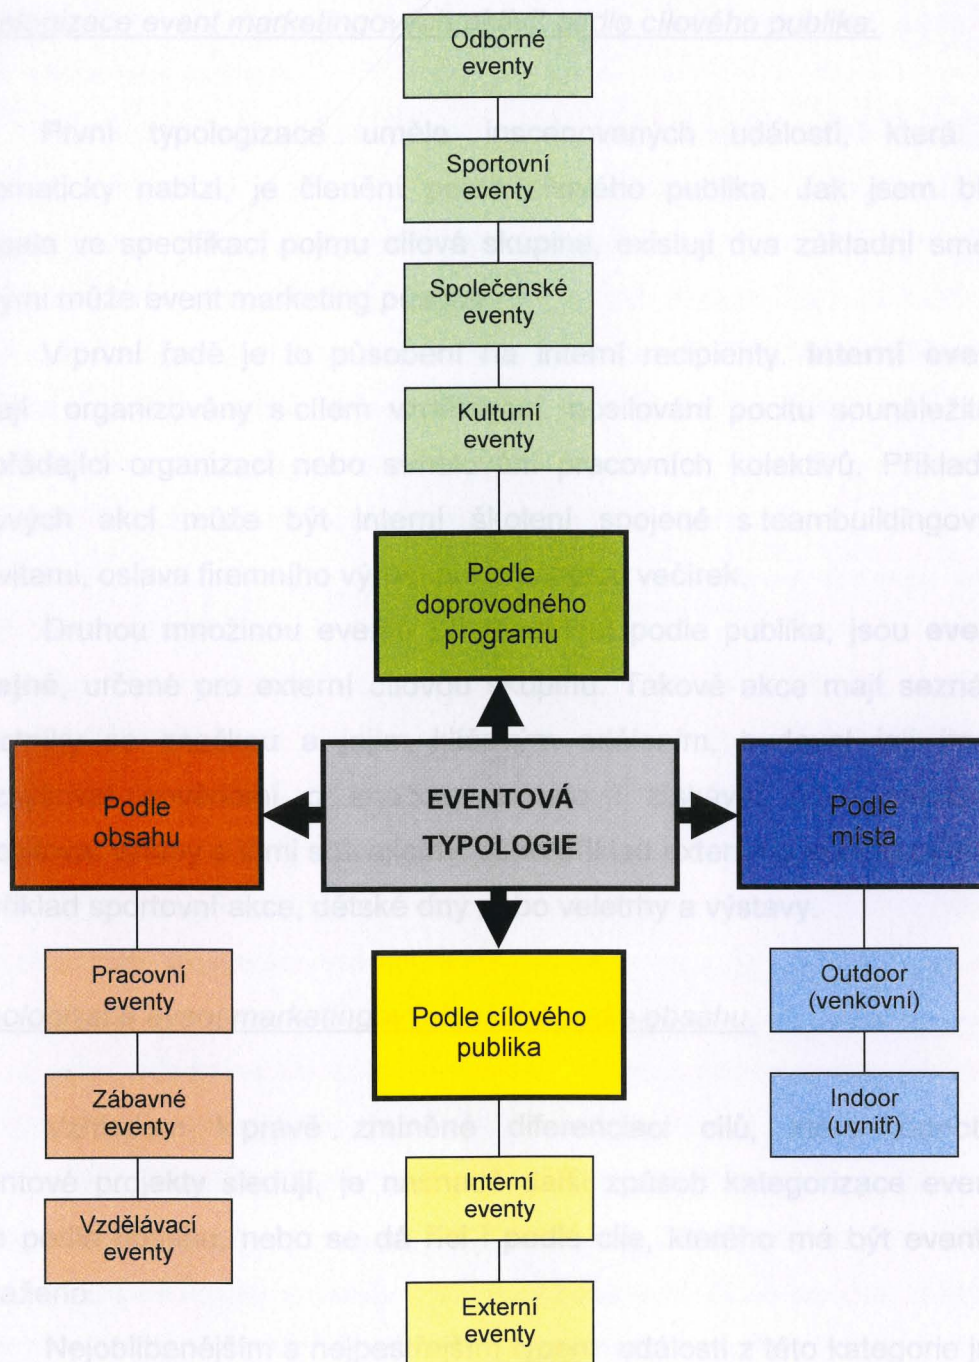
Odborné eventy

Sportovní eventy

Společenské eventy

Kulturní eventy

Podle doprovodného programu

Podle obsahu

EVENTOVÁ TYPOLOGIE

Podle místa

Pracovní eventy

Zábavné eventy

Vzdělávací eventy

Podle cílového publika

Interní eventy

Externí eventy

Outdoor (venkovní)

Indoor (uvnitř)